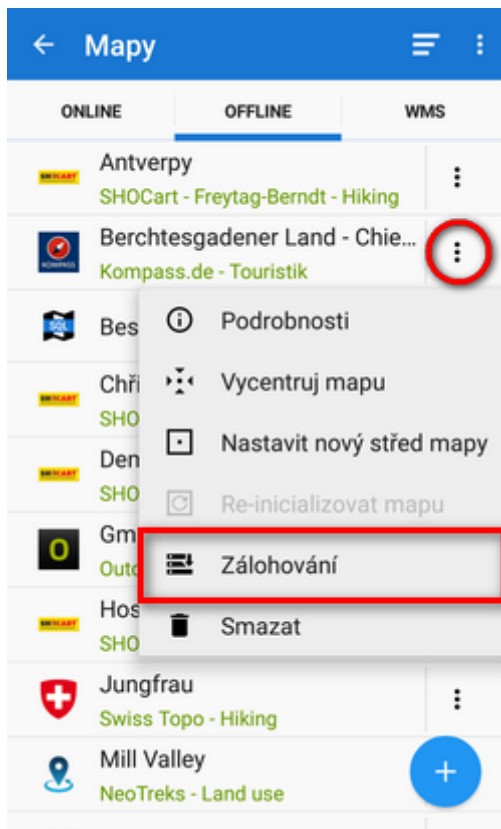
← Mapy

ONLINE
OFFLINE
WMS

SHOCART
Antverpy
SHOCart - Freytag-Berndt - Hiking

KOMPASS
Berchtesgadener Land - Chie...
Kompass.de - Touristik

SQL
Bes

SHOCART
Chř
SHO

SHOCART
Den
SHO

O
Gm
Outd

SHOCART
Hos
SHO

Podrobnosti
Vycentruj mapu
Nastavit nový střed mapy
Re-inicializovat mapu
Zálohování
Smazat

Jungfrau
Swiss Topo - Hiking

Mill Valley
NeoTreks - Land use

+